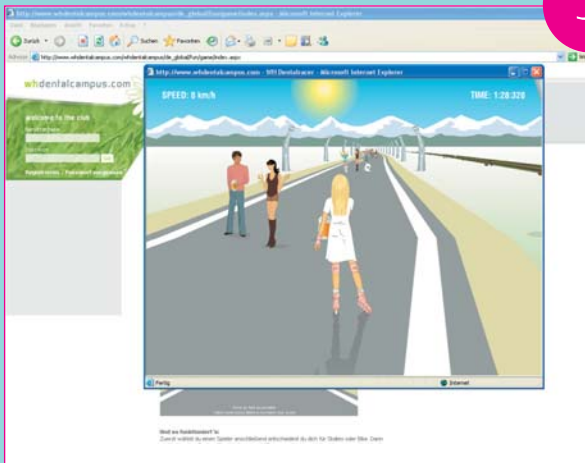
http://www.whdentalcampus.com/whdentalcampus/de_global/fun/game/index.aspx - Microsoft Internet Explorer

Zurück

Suchen

Favoriten

Adresse http://www.whdentalcampus.com/whdentalcampus/de_global/fun/game/index.aspx

whdentalcampus.com

welcome to the club

Register now | Password vergessen

http://www.whdentalcampus.com - WH Dentalracer - Microsoft Internet Explorer

SPEED: 0 km/h

TIME: 1:28:328

Fertig

Internet

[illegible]

Und so funktioniert's:

Zuerst wählst du einen Spieler anschließend entscheidest du dich für Skates oder Bike. Dann